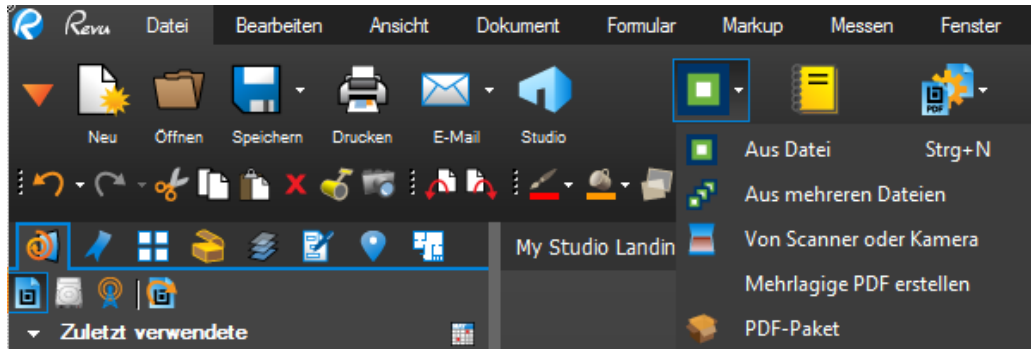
Revu Datei Bearbeiten Ansicht Dokument Formular Markup Messen Fenster

Neu Öffnen Speichern Drucken E-Mail Studio

Aus Datei Strg+N
Aus mehreren Dateien
Von Scanner oder Kamera
Mehrlagige PDF erstellen
PDF-Paket

My Studio Landin

Zuletzt verwendete